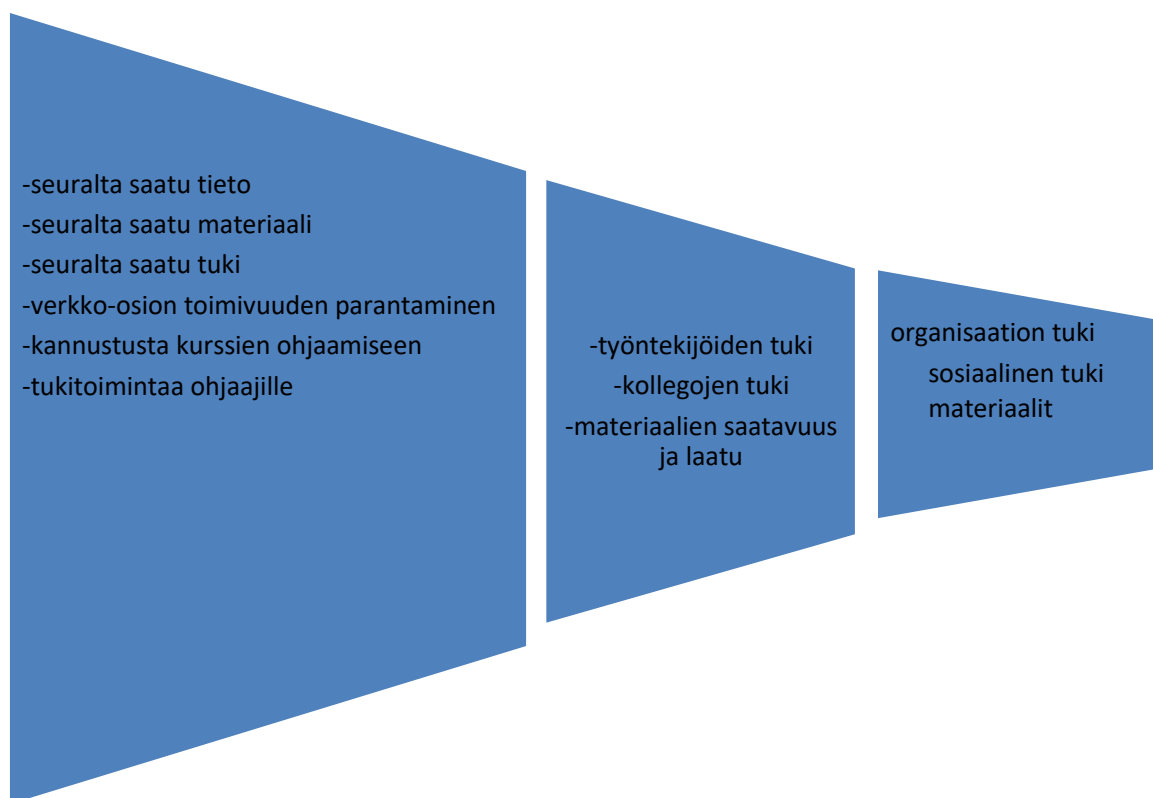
-seuralta saatu tieto
-seuralta saatu materiaali
-seuralta saatu tuki
-verkko-osion toimivuuden parantaminen
-kannustusta kurssien ohjaamiseen
-tukitoimintaa ohjaajille

-työntekijöiden tuki
-kollegojen tuki
-materiaalien saatavuus ja laatu

organisaation tuki
sosiaalinen tuki
materiaalit